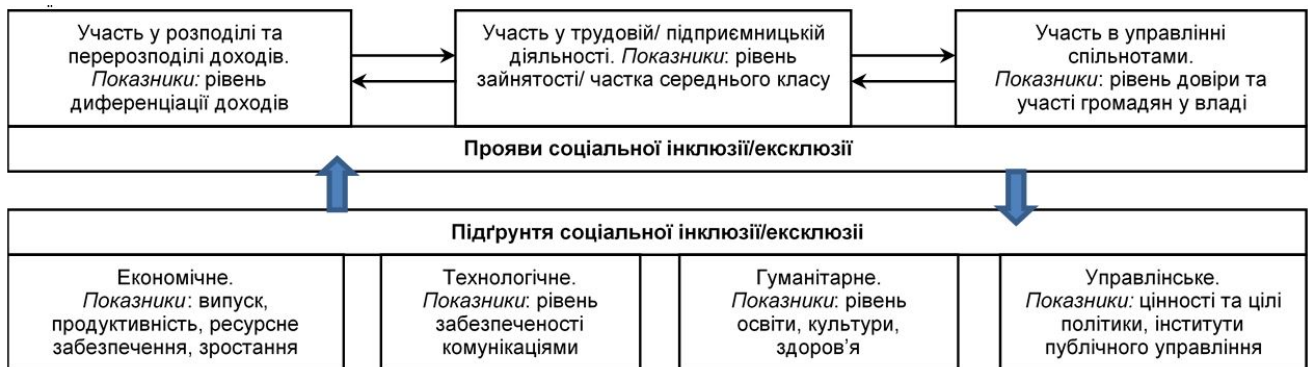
Участь у розподілі та перерозподілі доходів. *Показники:* рівень диференціації доходів

Участь у трудовій/ підприємницькій діяльності. *Показники*: рівень зайнятості/ частка середнього класу

Участь в управлінні спільнотами. *Показники*: рівень довіри та участі громадян у владі

**Прояви соціальної інклюзії/ексклюзії**

**Підґрунтя соціальної інклюзії/ексклюзії**

Економічне. *Показники*: випуск, продуктивність, ресурсне забезпечення, зростання

Технологічне. *Показники*: рівень забезпеченості комунікаціями

Гуманітарне. *Показники*: рівень освіти, культури, здоров'я

Управлінське. *Показники:* цінності та цілі політики, інститути публічного управління